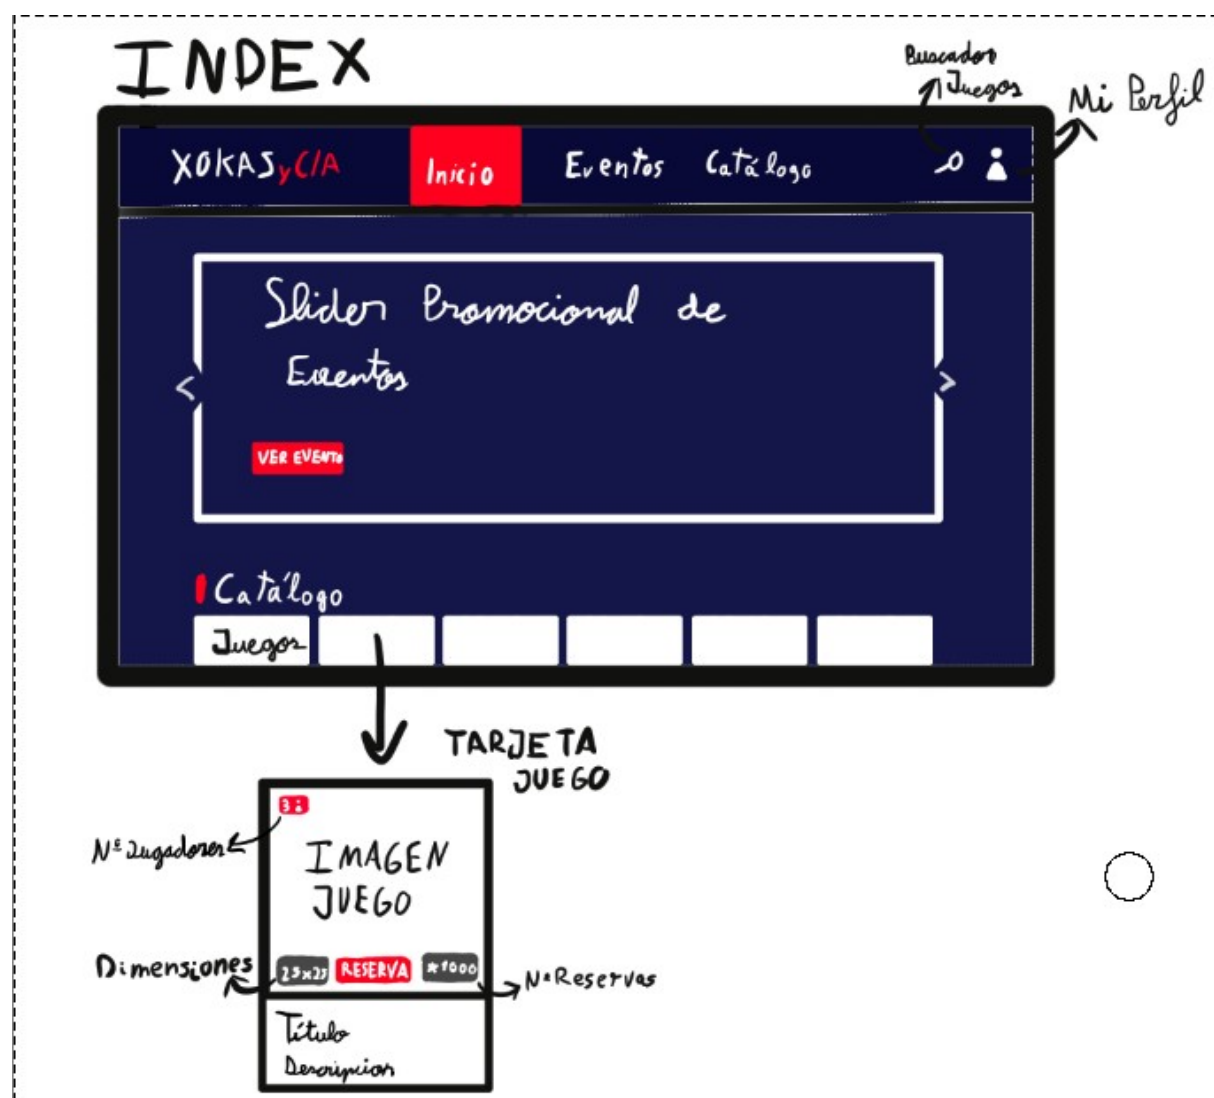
INDEX

Buscador Juegos

Mi Perfil

XOKASyC/A Inicio Eventos Catálogo

Slider Promocional de Eventos

VER EVENTO

Catálogo

Juegos

TARJETA JUEGO

3

Nº Jugadores

IMAGEN JUEGO

Dimensiones

23x23 RESERVA ★1000

NºReservas

Título

Descripcion